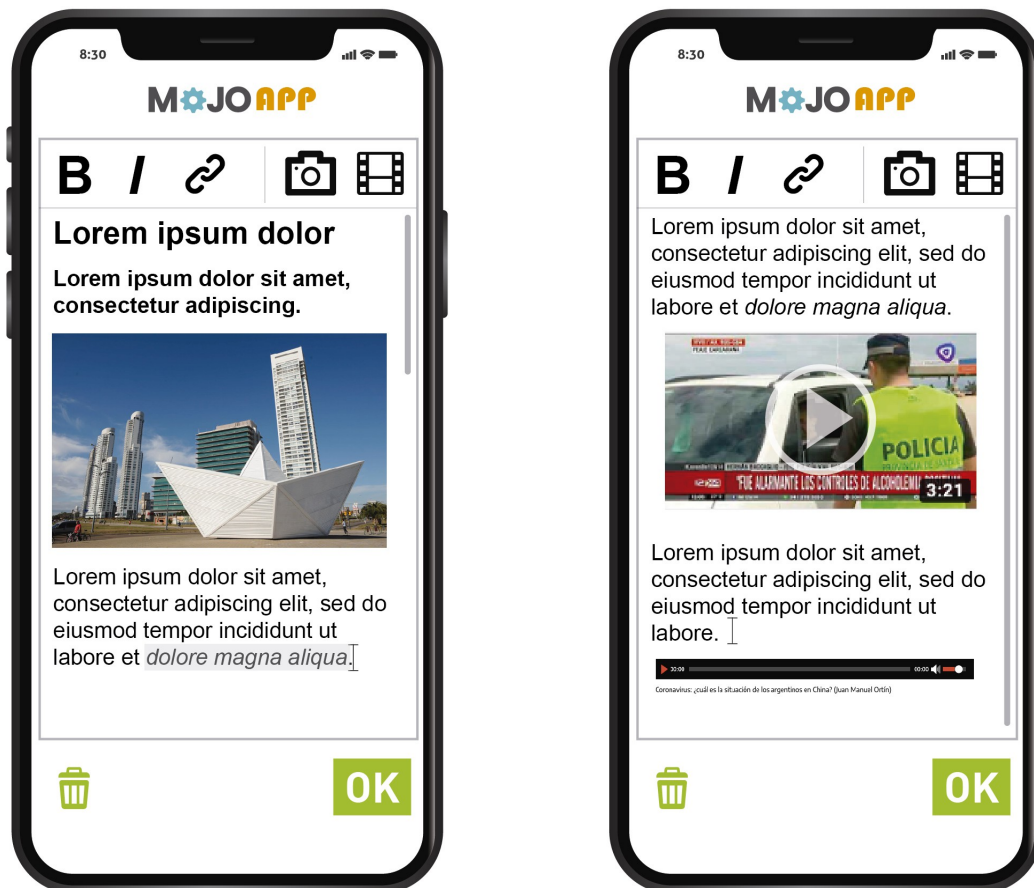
8:30

MOJO APP

B I

Lorem ipsum dolor

**Lorem ipsum dolor sit amet, consectetur adipiscing.**

Lorem ipsum dolor sit amet, consectetur adipiscing elit, sed do eiusmod tempor incididunt ut labore et *dolore magna aliqua*.

OK

8:30

MOJO APP

B I

Lorem ipsum dolor sit amet, consectetur adipiscing elit, sed do eiusmod tempor incididunt ut labore et *dolore magna aliqua*.

POLICIA

"FUE ALARMANTE LOS CONTROLES DE ALCOHOLEMIA"

3:21

Lorem ipsum dolor sit amet, consectetur adipiscing elit, sed do eiusmod tempor incididunt ut labore.

00:00

00:00

Coronavirus: ¿cuál es la situación de los argentinos en China? (Juan Manuel Ortín)

OK